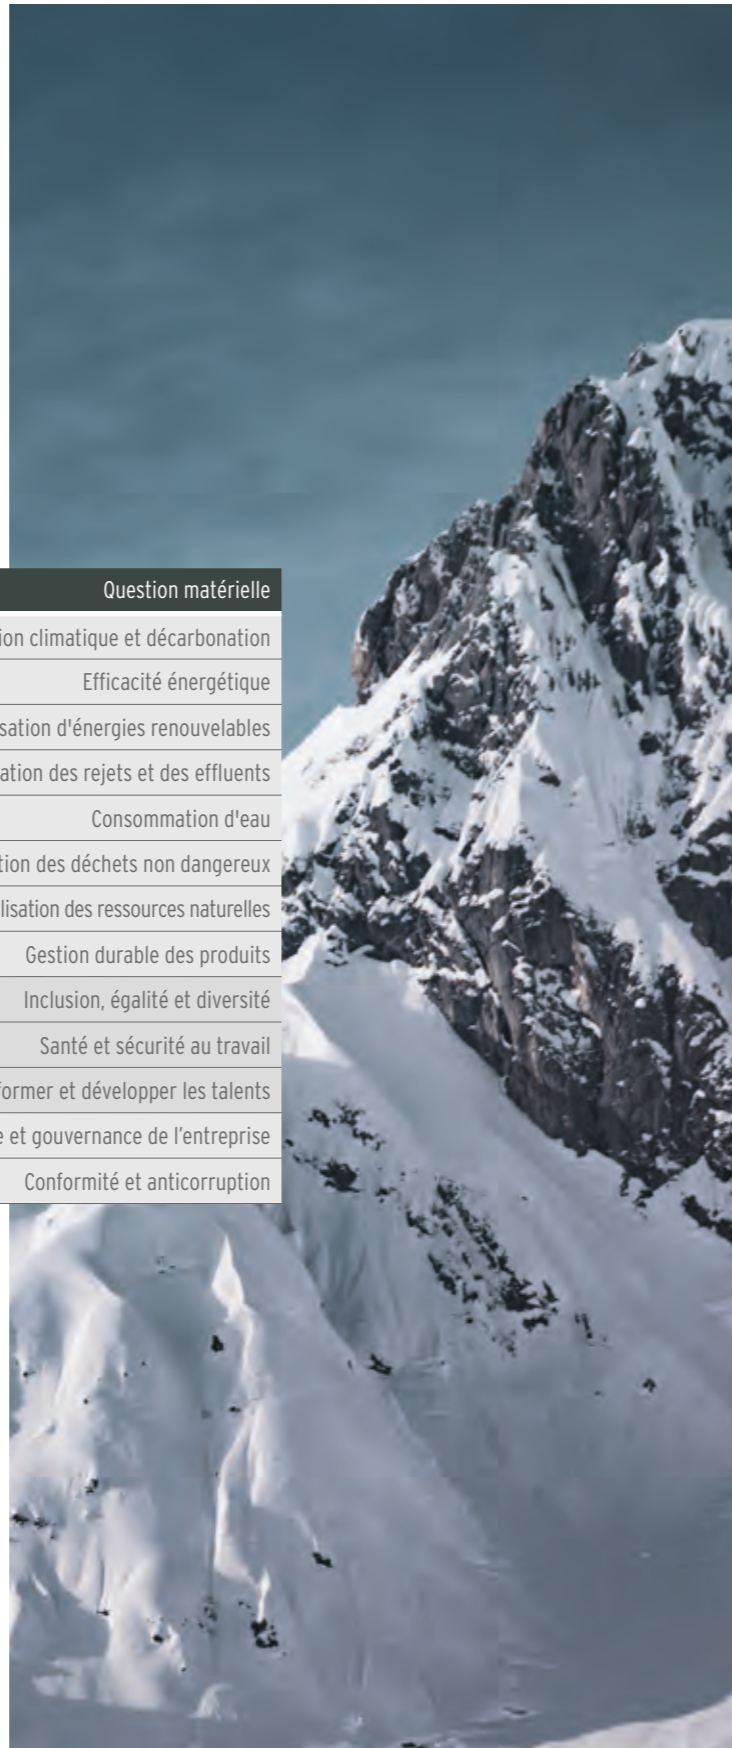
| Question matérielle |
|---|
| ion climatique et décarbonation |
| Efficacité énergétique |
| sation d'énergies renouvelables |
| ation des rejets et des effluents |
| Consommation d'eau |
| tion des déchets non dangereux |
| lisation des ressources naturelles |
| Gestion durable des produits |
| Inclusion, égalité et diversité |
| Santé et sécurité au travail |
| former et développer les talents |
| e et gouvernance de l'entreprise |
| Conformité et anticorruption |